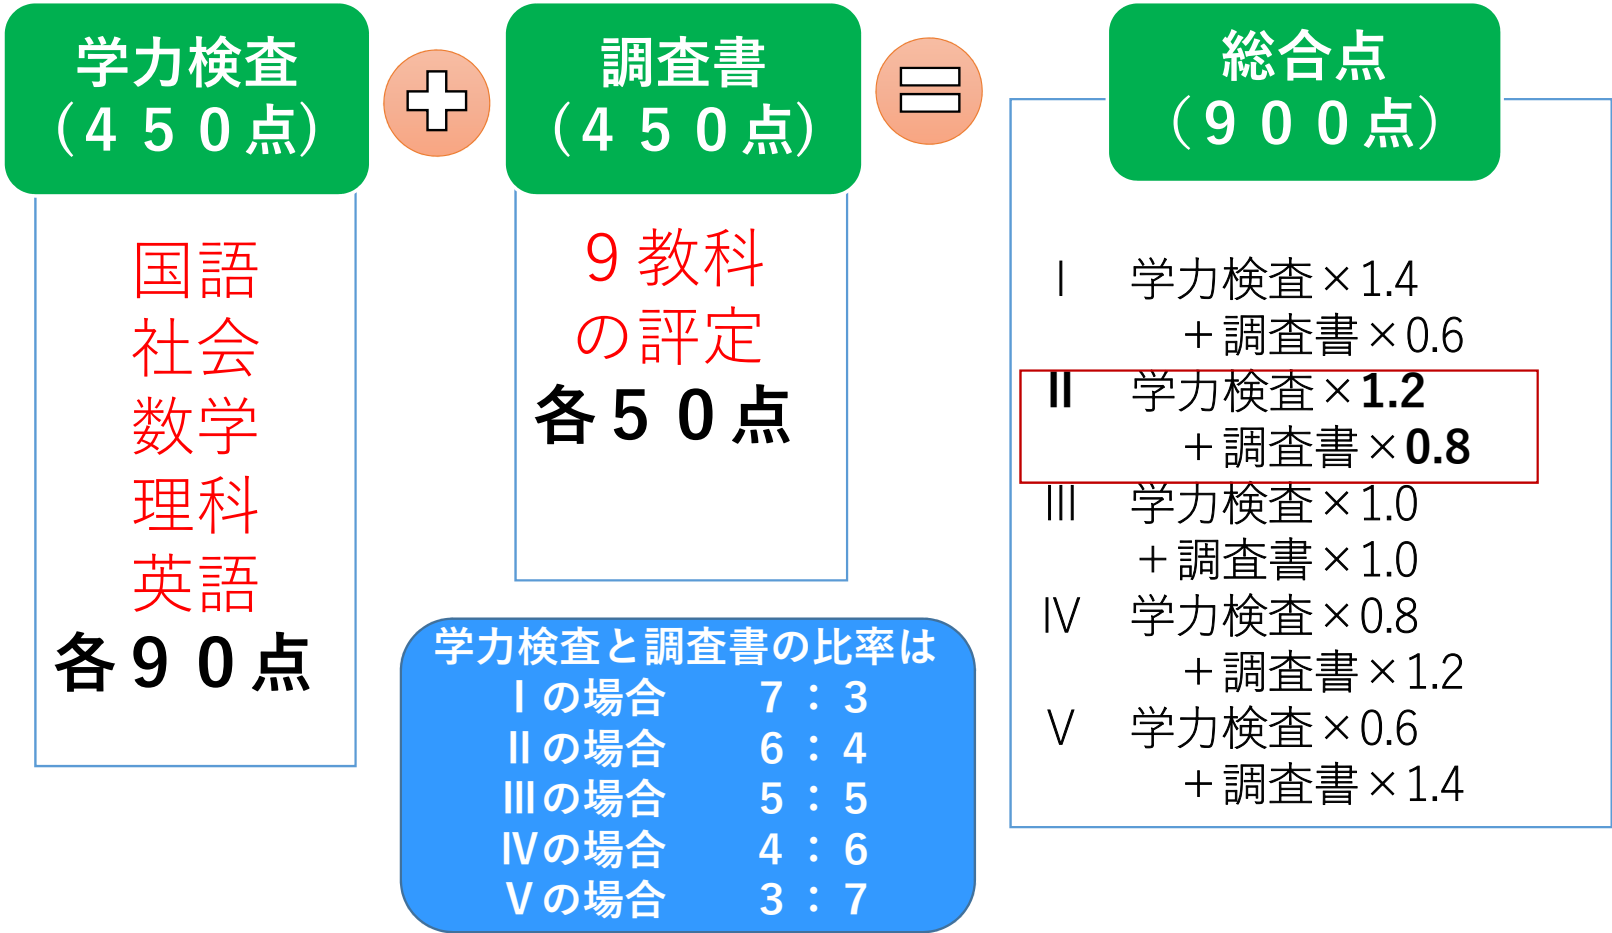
学力検査
（４５０点）

国語
社会
数学
理科
英語
各９０点

調査書
（４５０点）

９教科
の評定
各５０点

総合点
（９００点）

Ⅰ　学力検査×1.4
＋調査書×0.6
Ⅱ　学力検査×1.2
＋調査書×0.8
Ⅲ　学力検査×1.0
＋調査書×1.0
Ⅳ　学力検査×0.8
＋調査書×1.2
Ⅴ　学力検査×0.6
＋調査書×1.4

学力検査と調査書の比率は
Ⅰの場合　７：３
Ⅱの場合　６：４
Ⅲの場合　５：５
Ⅳの場合　４：６
Ⅴの場合　３：７